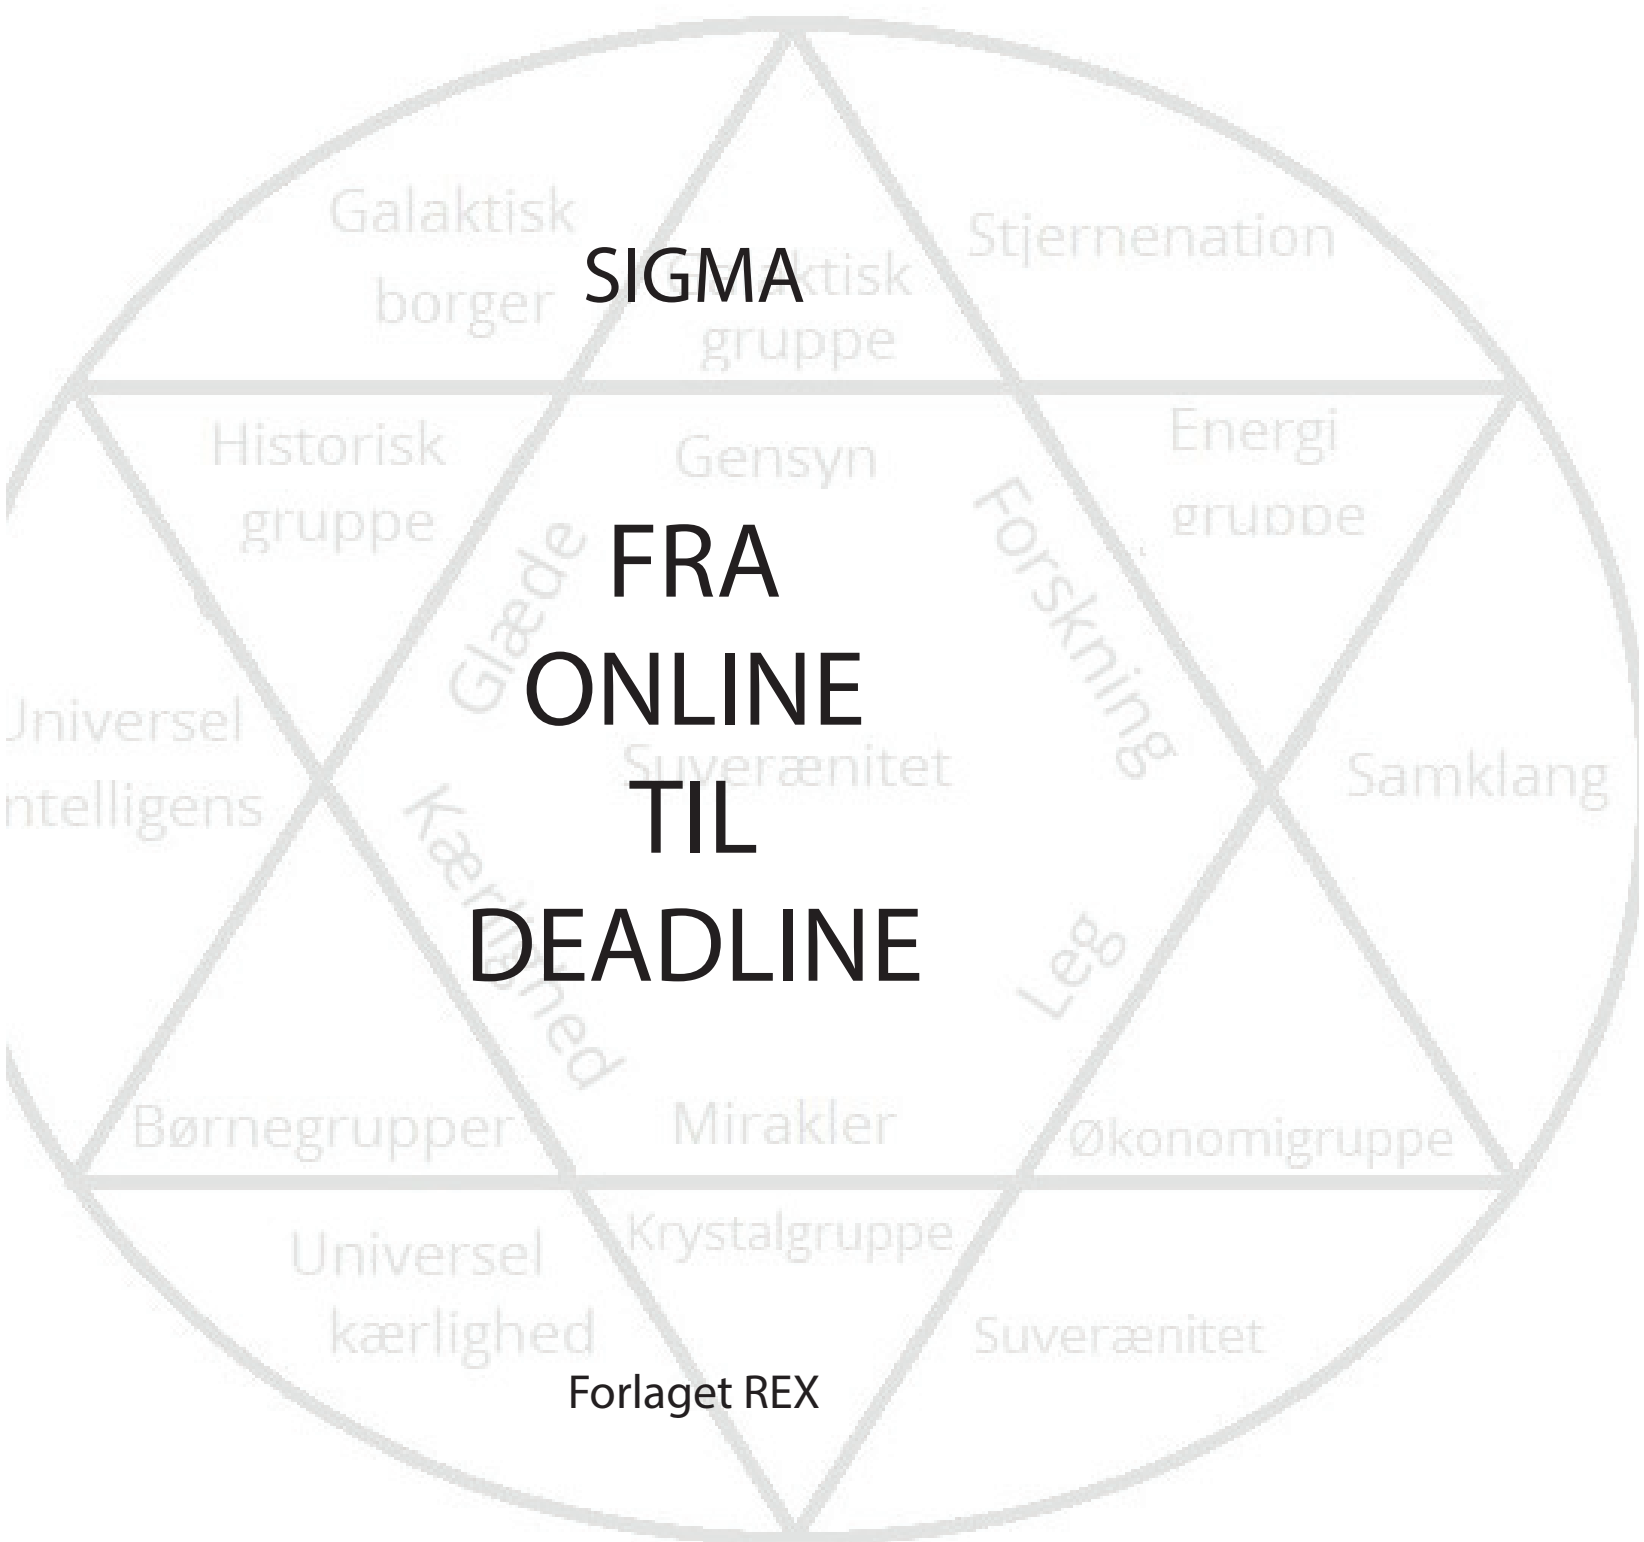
Galaktisk borger

SIGMA

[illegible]ktisk gruppe

Stjernenation

Historisk gruppe

Gensyn

Energi gruppe

Glæde

FRA
ONLINE
TIL
DEADLINE

Forskning

Universel intelligens

Suverænitet

Samklang

Kærlighed

Leg

Børnegrupper

Mirakler

Økonomigruppe

Universel kærlighed

Krystalgruppe

Suverænitet

Forlaget REX